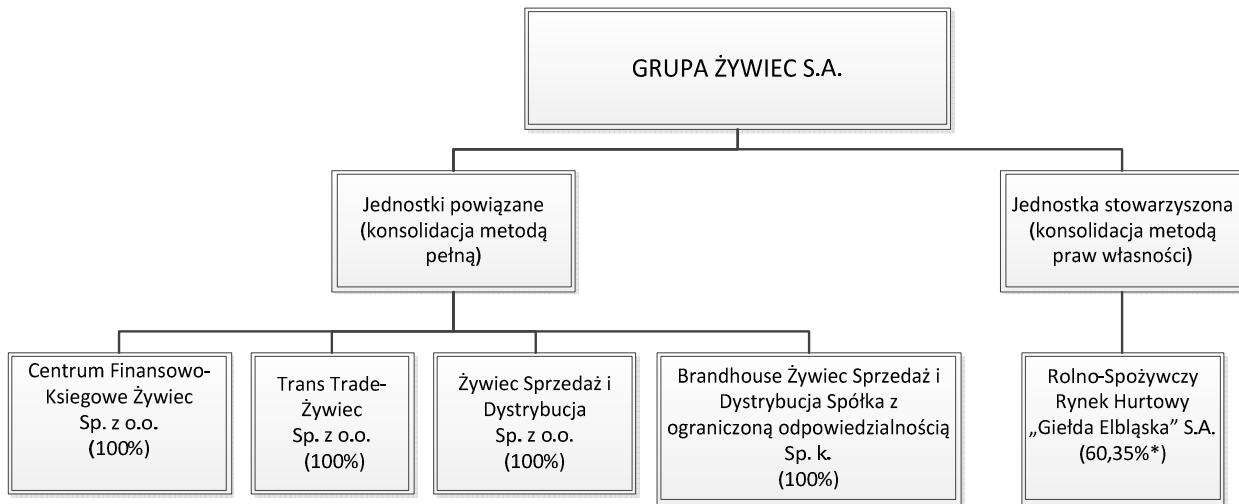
GRUPA ŻYWIEC S.A.

Jednostki powiązane (konsolidacja metodą pełną)

Jednostka stowarzyszona (konsolidacja metodą praw własności)

Centrum Finansowo-Ksiegowe Żywiec Sp. z o.o. (100%)

Trans Trade-Żywiec Sp. z o.o. (100%)

Żywiec Sprzedaż i Dystrybucja Sp. z o.o. (100%)

Brandhouse Żywiec Sprzedaż i Dystrybucja Spółka z ograniczoną odpowiedzialnością Sp. k. (100%)

Rolno-Spożywczy Rynek Hurtowy „Giełda Elbląska" S.A. (60,35%*)